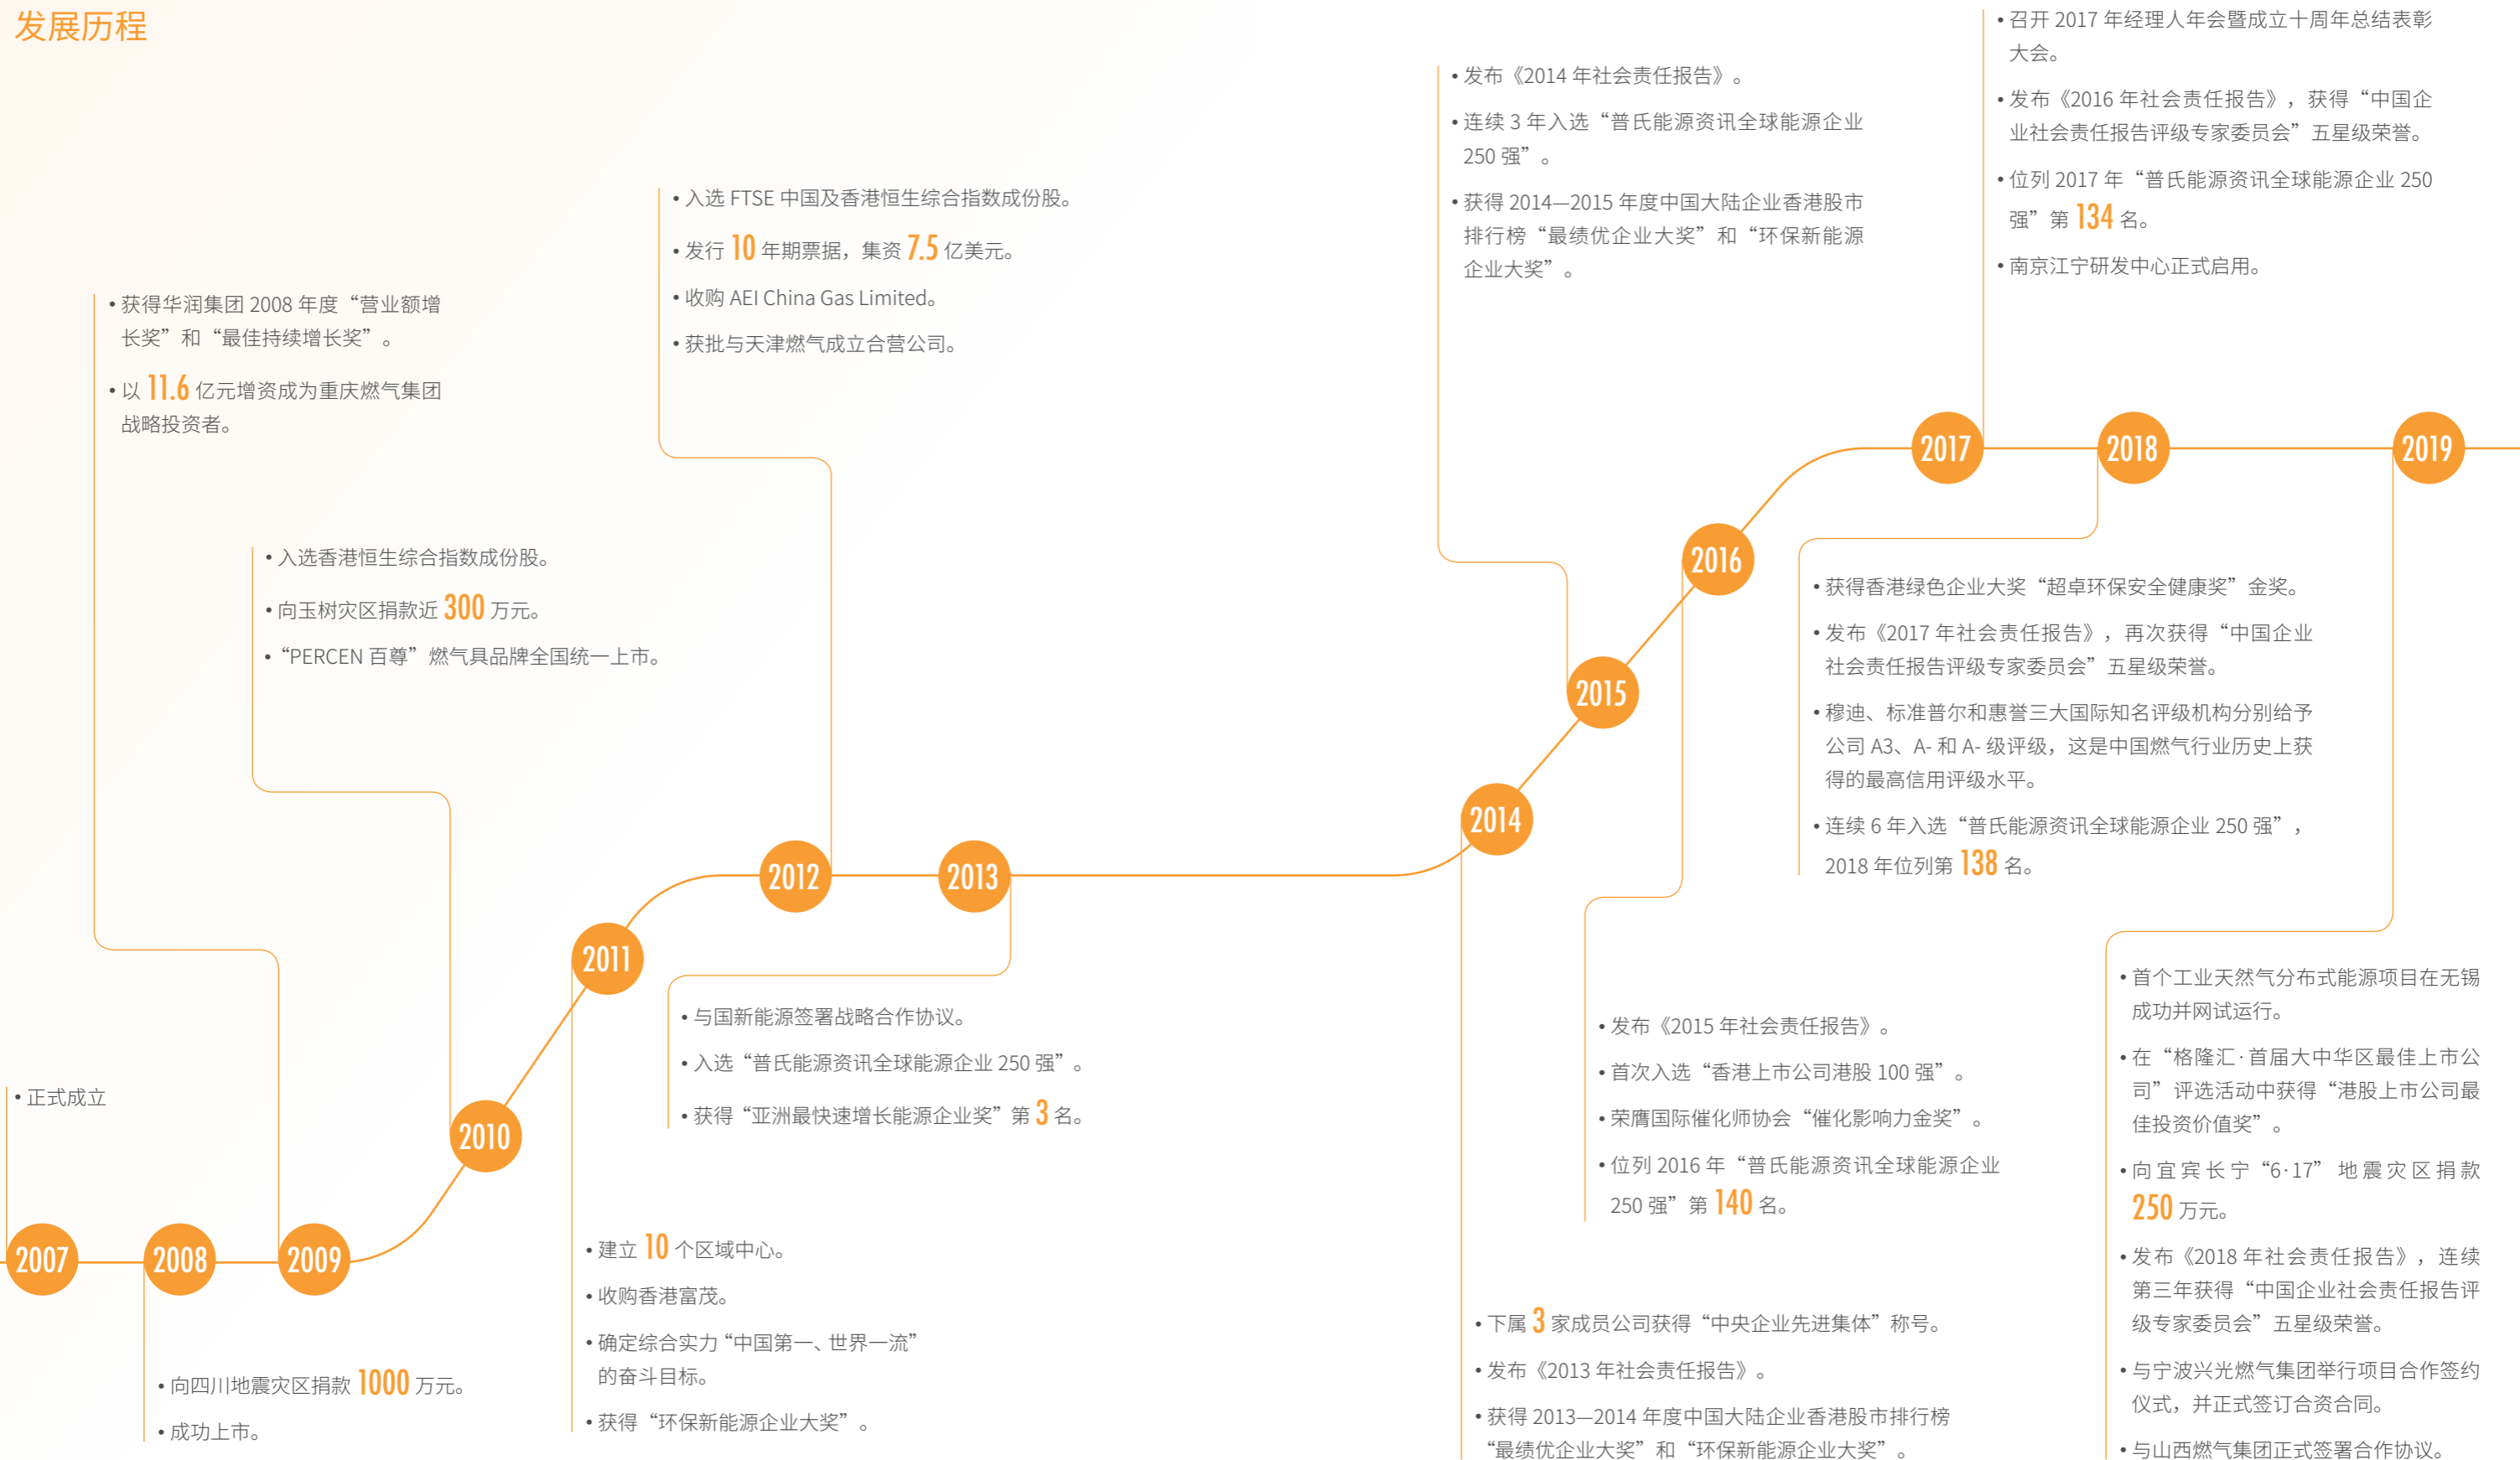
发展历程

• 正式成立

2007

2008

• 向四川地震灾区捐款 1000 万元。

• 成功上市。

• 获得华润集团 2008 年度“营业额增长奖”和“最佳持续增长奖”。

• 以 11.6 亿元增资成为重庆燃气集团战略投资者。

2009

• 入选香港恒生综合指数成份股。

• 向玉树灾区捐款近 300 万元。

• “PERCEN 百尊”燃气具品牌全国统一上市。

2010

• 建立 10 个区域中心。

• 收购香港富茂。

• 确定综合实力“中国第一、世界一流”的奋斗目标。

• 获得“环保新能源企业大奖”。

2011

• 入选 FTSE 中国及香港恒生综合指数成份股。

• 发行 10 年期票据，集资 7.5 亿美元。

• 收购 AEI China Gas Limited。

• 获批与天津燃气成立合营公司。

2012

2013

• 与国新能源签署战略合作协议。

• 入选“普氏能源资讯全球能源企业 250 强”。

• 获得“亚洲最快速增长能源企业奖”第 3 名。

2014

• 下属 3 家成员公司获得“中央企业先进集体”称号。

• 发布《2013 年社会责任报告》。

• 获得 2013—2014 年度中国大陆企业香港股市排行榜“最绩优企业大奖”和“环保新能源企业大奖”。

• 发布《2014 年社会责任报告》。

• 连续 3 年入选“普氏能源资讯全球能源企业 250 强”。

• 获得 2014—2015 年度中国大陆企业香港股市排行榜“最绩优企业大奖”和“环保新能源企业大奖”。

2015

• 发布《2015 年社会责任报告》。

• 首次入选“香港上市公司港股 100 强”。

• 荣膺国际催化师协会“催化影响力金奖”。

• 位列 2016 年“普氏能源资讯全球能源企业 250 强”第 140 名。

2016

• 召开 2017 年经理人年会暨成立十周年总结表彰大会。

• 发布《2016 年社会责任报告》，获得“中国企业社会责任报告评级专家委员会”五星级荣誉。

• 位列 2017 年“普氏能源资讯全球能源企业 250 强”第 134 名。

• 南京江宁研发中心正式启用。

2017

2018

• 获得香港绿色企业大奖“超卓环保安全健康奖”金奖。

• 发布《2017 年社会责任报告》，再次获得“中国企业社会责任报告评级专家委员会”五星级荣誉。

• 穆迪、标准普尔和惠誉三大国际知名评级机构分别给予公司 A3、A- 和 A- 级评级，这是中国燃气行业历史上获得的最高信用评级水平。

• 连续 6 年入选“普氏能源资讯全球能源企业 250 强”，2018 年位列第 138 名。

2019

• 首个工业天然气分布式能源项目在无锡成功并网试运行。

• 在“格隆汇·首届大中华区最佳上市公司”评选活动中获得“港股上市公司最佳投资价值奖”。

• 向宜宾长宁“6·17”地震灾区捐款 250 万元。

• 发布《2018 年社会责任报告》，连续第三年获得“中国企业社会责任报告评级专家委员会”五星级荣誉。

• 与宁波兴光燃气集团举行项目合作签约仪式，并正式签订合资合同。

• 与山西燃气集团正式签署合作协议。